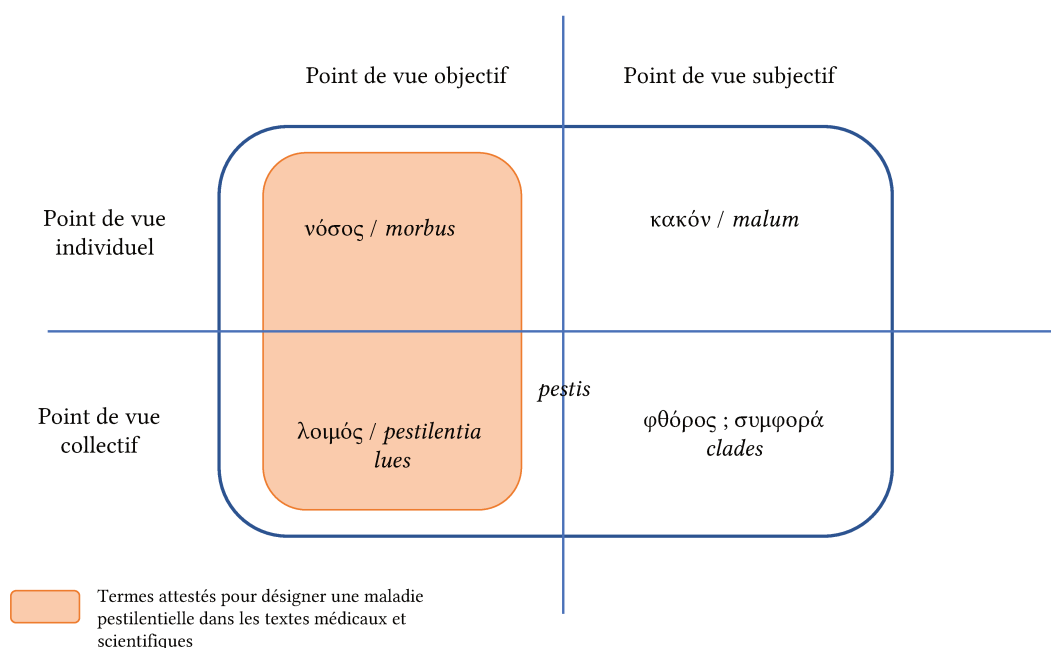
Point de vue objectif

Point de vue subjectif

Point de vue individuel

νόσος / *morbus*

κακόν / *malum*

Point de vue collectif

*pestis*

λοιμός / *pestilentia*
*lues*

φθόρος ; συμφορά
*clades*

Termes attestés pour désigner une maladie pestilentielle dans les textes médicaux et scientifiques